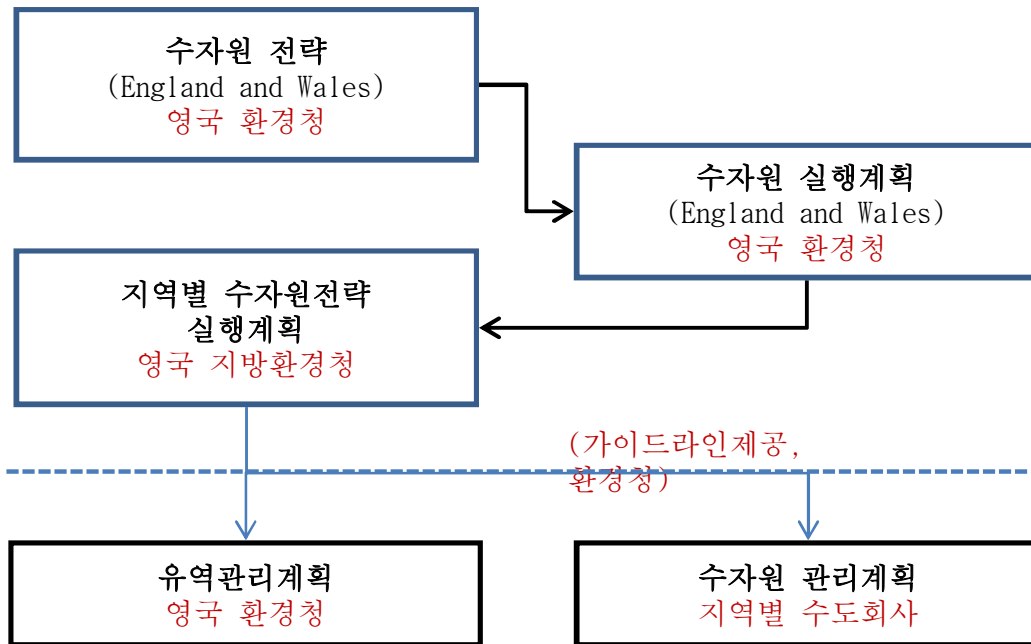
수자원 전략
(England and Wales)
영국 환경청

수자원 실행계획
(England and Wales)
영국 환경청

지역별 수자원전략 실행계획
영국 지방환경청

(가이드라인제공, 환경청)

유역관리계획
영국 환경청

수자원 관리계획
지역별 수도회사